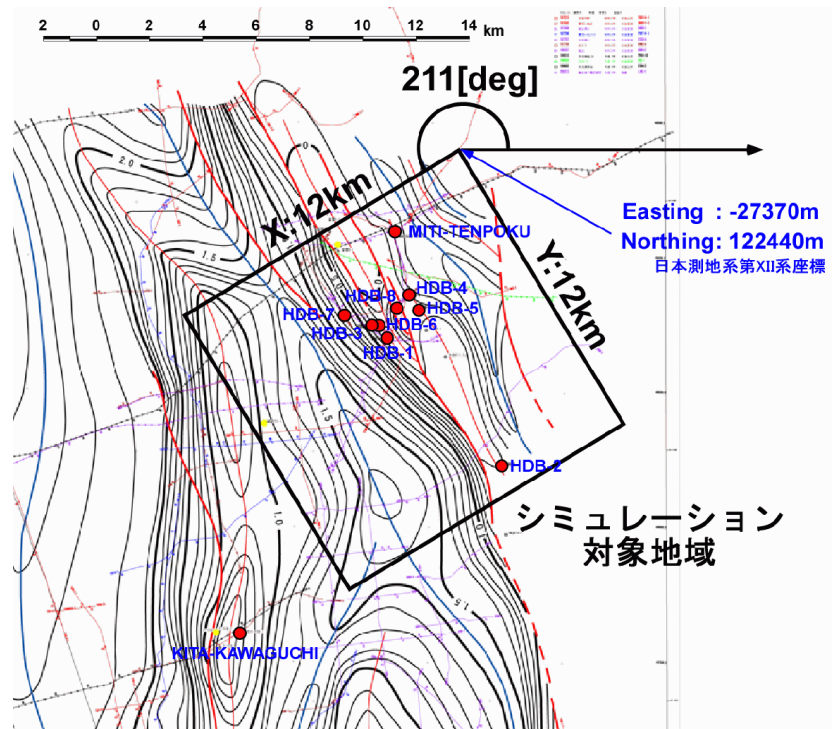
2 0 2 4 6 8 10 12 14 km

211[deg]

X:12km

Y:12km

Easting : -27370m
Northing: 122440m
日本測地系第XII系座標

MITI-TENPOKU
HDB-4
HDB-8
HDB-5
HDB-7
HDB-6
HDB-3
HDB-1
HDB-2
KITA-KAWAGUCHI

2.0
1.5
1.5
1.0
1.5
0

シミュレーション
対象地域